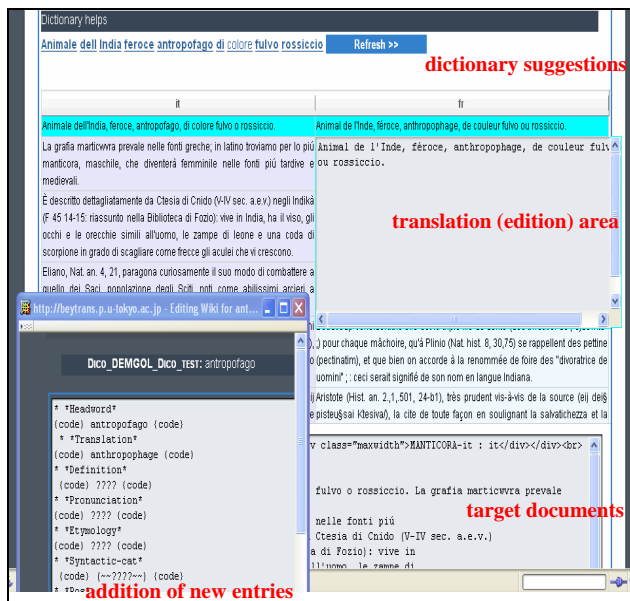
Dictionary helps

Animale dell India feroce antropofago di colore fulvo rossiccio

Refresh >>

dictionary suggestions

| it | fr |
|---|---|
| Animale dell'India, feroce, antropofago, di colore fulvo o rossiccio. | Animal de l'Inde, féroce, anthropophage, de couleur fulvo ou rossiccio. |

La grafia marticwrra prevale nelle fonti greche; in latino troviamo per lo più manticora, maschile, che diventerà femminile nelle fonti più tardive e medievali.

È descritto dettagliatamente da Ctesia di Cnido (V-IV sec. a.e.v.) negli Indikà (F 45 14-15: riassunto nella Biblioteca di Fozio): vive in India, ha il viso, gli occhi e le orecchie simili all'uomo, le zampe di leone e una coda di scorpione in grado di scagliare come frecce gli aculei che vi crescono.

Eliano, Nat. an. 4, 21, paragona curiosamente il suo modo di combattere a quello dei Saci, popolazione degli Sciti, noti come abilissimi arcieri a

Animal de l'Inde, féroce, anthropophage, de couleur fulvo ou rossiccio.

translation (edition) area

http://beytrans.p.u-tokyo.ac.jp - Editing Wiki for ant...

Dico_DEMGOL_Dico_test: antropofago

* *Headword*
(code) antropofago (code)
 * *Translation*
(code) anthropophage (code)
* *Definition*
 (code) ???? (code)
* *Pronunciation*
(code) ???? (code)
* *Etymology*
(code) ???? (code)
* *Syntactic-cat*
 (code) (~~???~~) (code)

addition of new entries

), pour chaque mâchoire, qu'à Plinio (Nat. hist. 8, 30,75) se rappellent des pettine o (pectinatim), et que bien on accorde à la renommée de foire des "divoratrice de uomini" ; : ceci serait signifié de son nom en langue Indiana.

ij Aristote (Hist. an. 2,1,501, 24-b1), très prudent vis-à-vis de la source (eij dei pisteu§sai Ktesiva), la cite de toute façon en soulignant la salvatichezza et la

v class="maxwidth">MANTICORA-it : it</div></div><br>

fulvo o rossiccio. La grafia marticwvra prevale

nelle fonti più
Ctesia di Cnido (V-IV sec. a.e.v.)
a di Fozio): vive in
ll'uomo, le zampe di

target documents